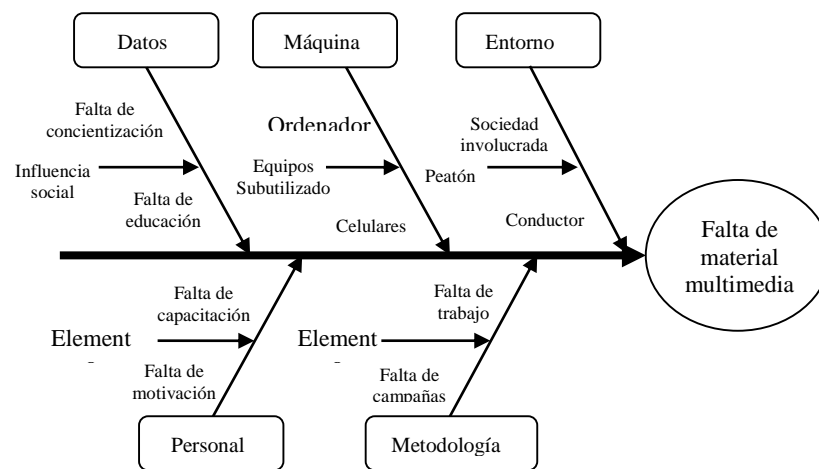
Datos

Máquina

Entorno

Falta de concientización

Ordenador

Sociedad involucrada

Influencia social

Equipos Subutilizado

Peatón

Falta de educación

Celulares

Conductor

Falta de material multimedia

Falta de capacitación

Falta de trabajo

Element

Element

Falta de motivación

Falta de campañas

Personal

Metodología